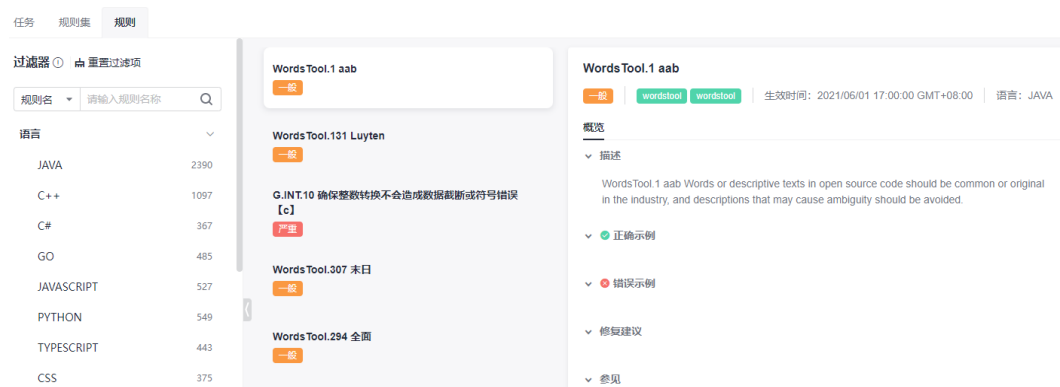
任务 规则集 规则

过滤器 重置过滤项

规则名 请输入规则名称

语言

| | |
|---|---|
| JAVA | 2390 |
| C++ | 1097 |
| C# | 367 |
| GO | 485 |
| JAVASCRIPT | 527 |
| PYTHON | 549 |
| TYPESCRIPT | 443 |
| CSS | 375 |

WordsTool.1 aab
一般

WordsTool.131 Luyten
一般

G.INT.10 确保整数转换不会造成数据截断或符号错误【c】
严重

WordsTool.307 末日
一般

WordsTool.294 全面
一般

WordsTool.1 aab

一般 wordstool wordstool 生效时间：2021/06/01 17:00:00 GMT+08:00 语言：JAVA

概览

描述

WordsTool.1 aab Words or descriptive texts in open source code should be common or original in the industry, and descriptions that may cause ambiguity should be avoided.

正确示例

错误示例

修复建议

参见